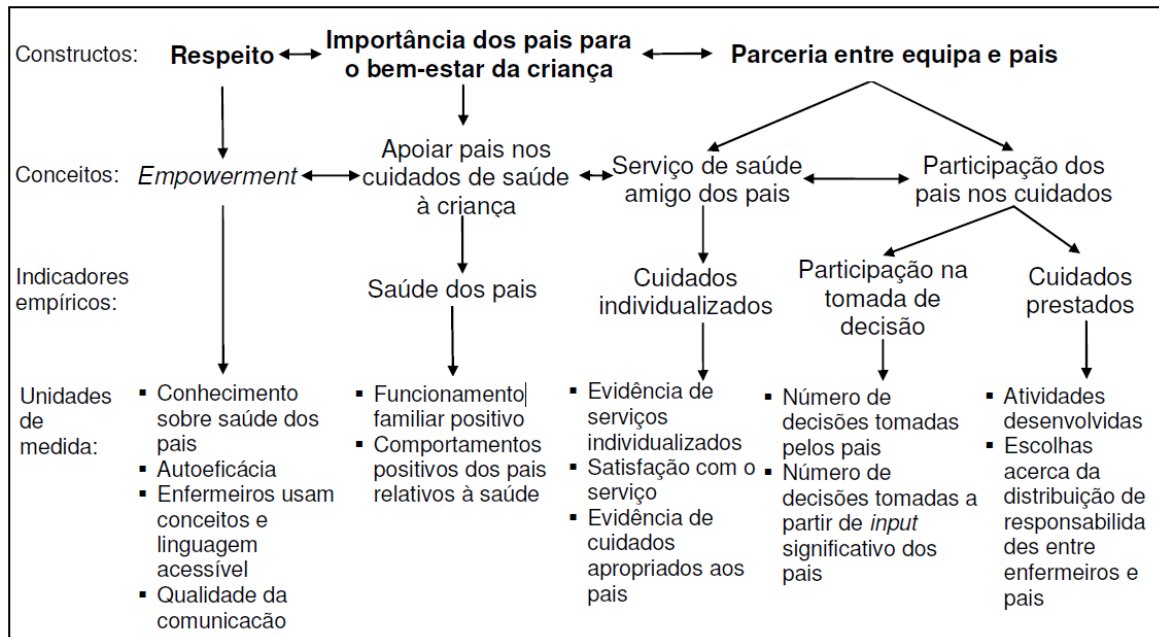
Constructos: Respeito Importância dos pais para o bem-estar da criança Parceria entre equipa e pais

Conceitos: *Empowerment* Apoiar pais nos cuidados de saúde à criança Serviço de saúde amigo dos pais Participação dos pais nos cuidados

Indicadores empíricos: Saúde dos pais Cuidados individualizados Participação na tomada de decisão Cuidados prestados

Unidades de medida:

- Conhecimento sobre saúde dos pais
- Autoeficácia
- Enfermeiros usam conceitos e linguagem acessível
- Qualidade da comunicação

- Funcionamento familiar positivo
- Comportamentos positivos dos pais relativos à saúde

- Evidência de serviços individualizados
- Satisfação com o serviço
- Evidência de cuidados apropriados aos pais

- Número de decisões tomadas pelos pais
- Número de decisões tomadas a partir de *input* significativo dos pais

- Atividades desenvolvidas
- Escolhas acerca da distribuição de responsabilidades entre enfermeiros e pais